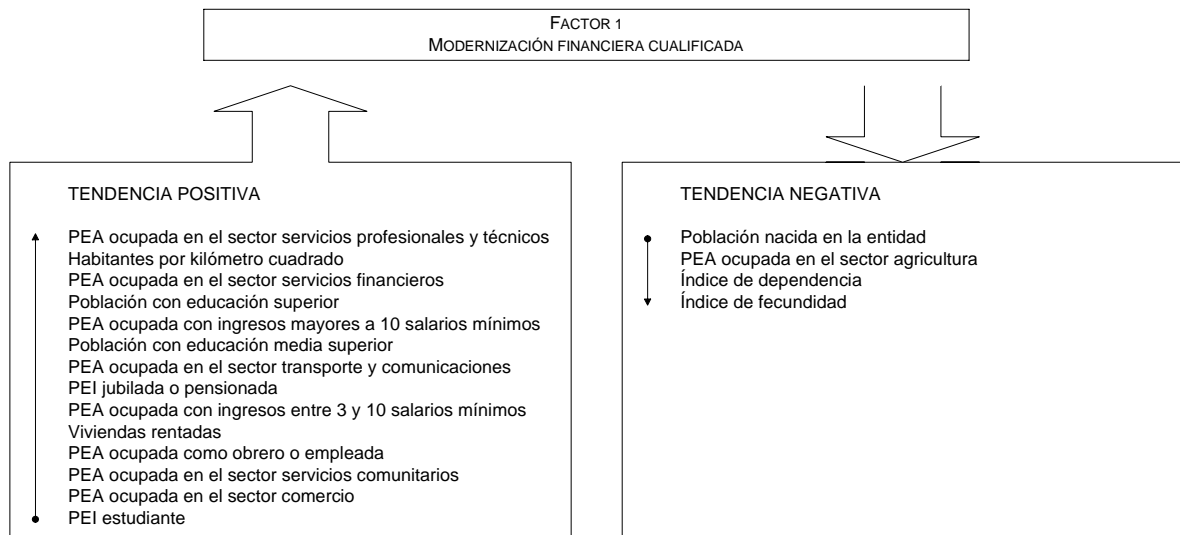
FACTOR 1
MODERNIZACIÓN FINANCIERA CUALIFICADA

TENDENCIA POSITIVA

PEA ocupada en el sector servicios profesionales y técnicos
Habitantes por kilómetro cuadrado
PEA ocupada en el sector servicios financieros
Población con educación superior
PEA ocupada con ingresos mayores a 10 salarios mínimos
Población con educación media superior
PEA ocupada en el sector transporte y comunicaciones
PEI jubilada o pensionada
PEA ocupada con ingresos entre 3 y 10 salarios mínimos
Viviendas rentadas
PEA ocupada como obrero o empleada
PEA ocupada en el sector servicios comunitarios
PEA ocupada en el sector comercio
PEI estudiante

TENDENCIA NEGATIVA

Población nacida en la entidad
PEA ocupada en el sector agricultura
Índice de dependencia
Índice de fecundidad